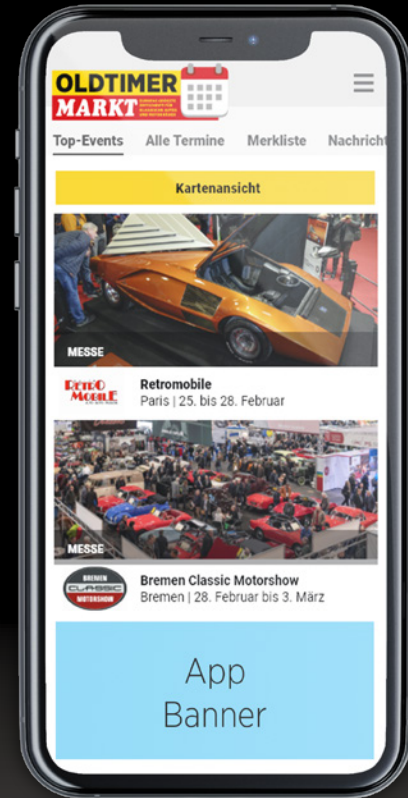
OLDTIMER MARKT

Top-Events Alle Termine Merkliste Nachricht

Kartenansicht

MESSE

RETRO MOBILE

Retromobile
Paris | 25. bis 28. Februar

MESSE

BREMEN CLASSIC MOTORSHOW

Bremen Classic Motorshow
Bremen | 28. Februar bis 3. März

App Banner